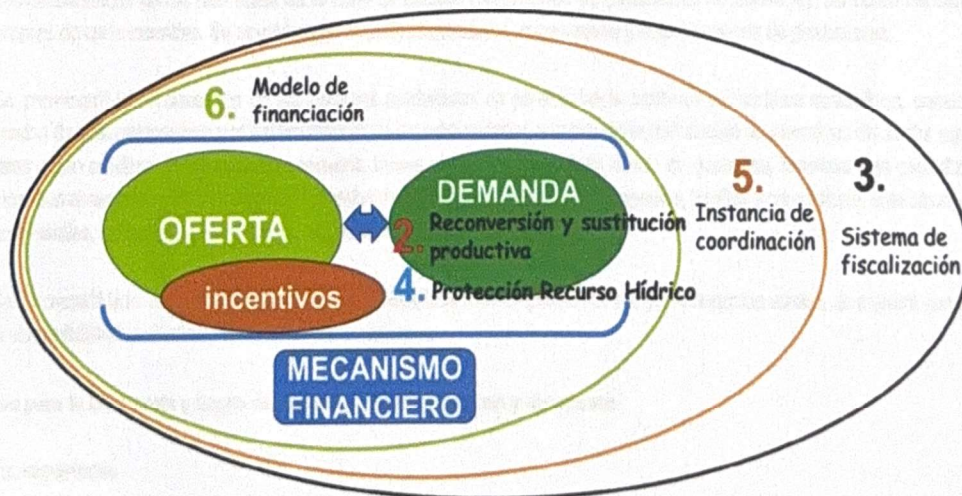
6. Modelo de financiación

5. Instancia de coordinación

3. Sistema de fiscalización

DEMANDA

OFERTA

2. Reconversión y sustitución productiva

incentivos

4. Protección Recurso Hídrico

MECANISMO FINANCIERO